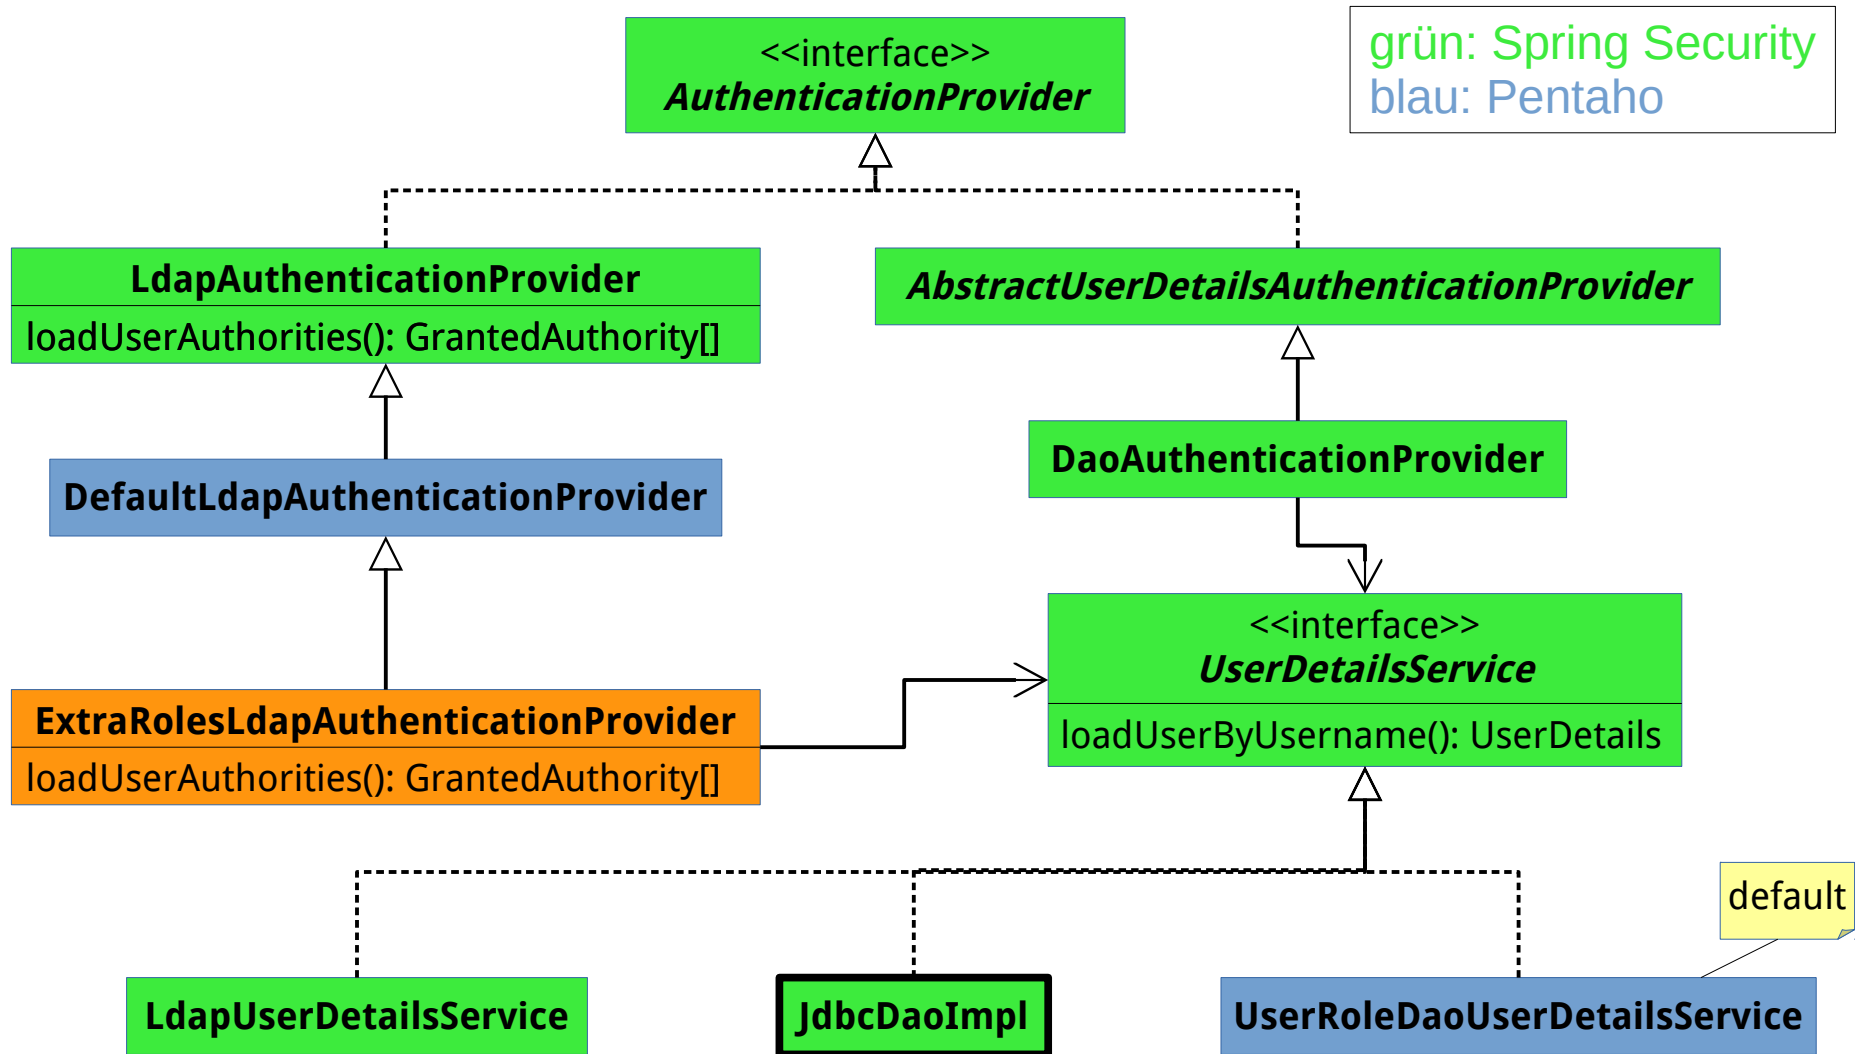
<<interface>>
AuthenticationProvider

grün: Spring Security
blau: Pentaho

LdapAuthenticationProvider
loadUserAuthorities(): GrantedAuthority[]

AbstractUserDetailsAuthenticationProvider

DefaultLdapAuthenticationProvider

DaoAuthenticationProvider

<<interface>>
UserDetailsService
loadUserByUsername(): UserDetails

ExtraRolesLdapAuthenticationProvider
loadUserAuthorities(): GrantedAuthority[]

default

LdapUserDetailsService

JdbcDaoImpl

UserRoleDaoUserDetailsService